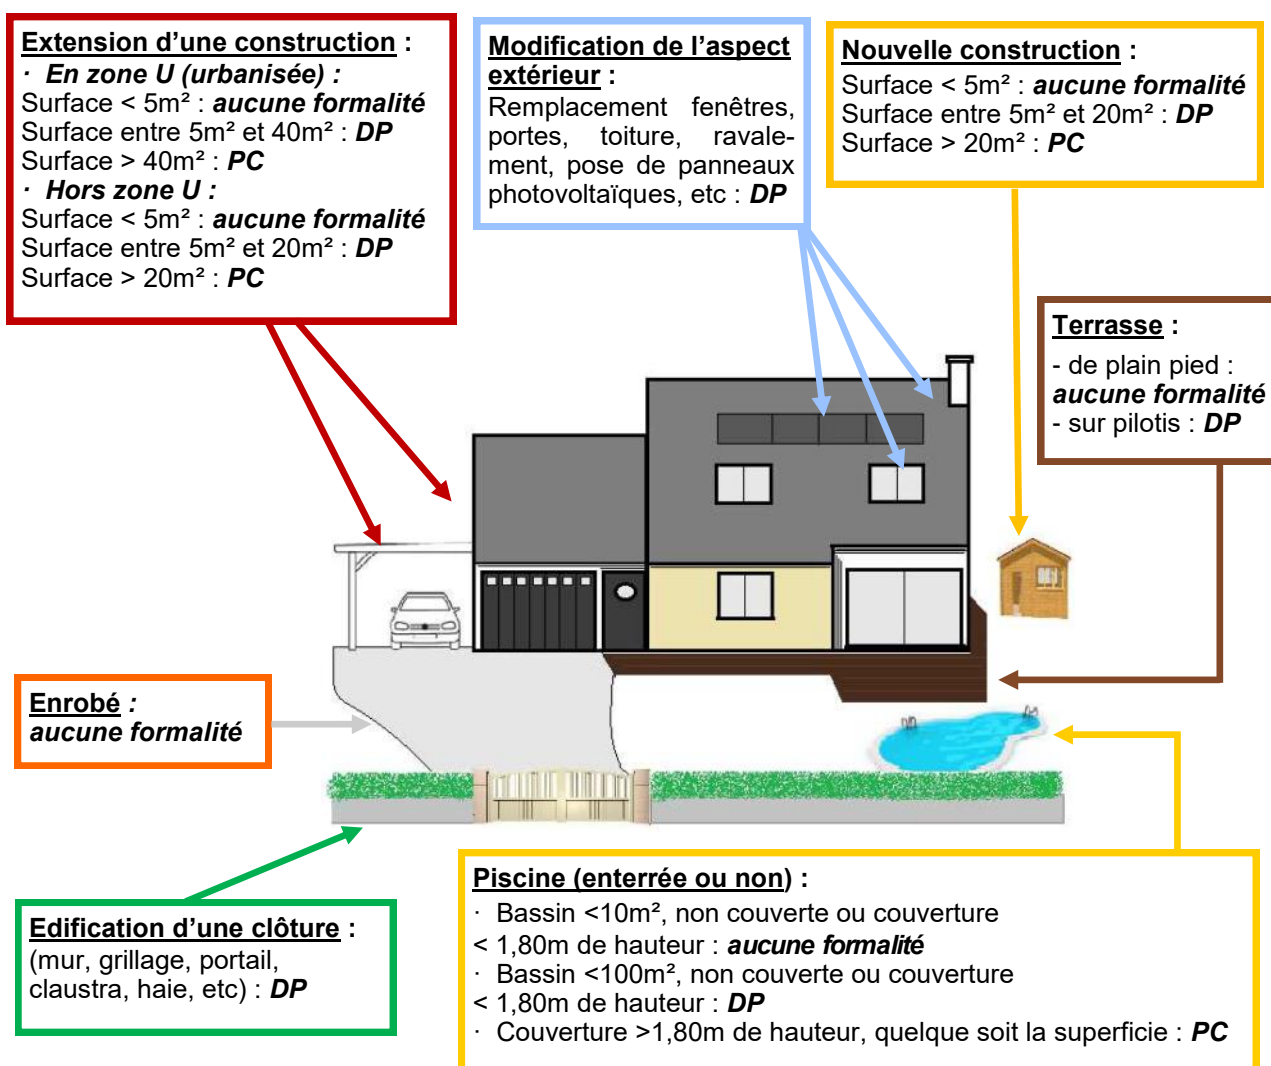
**Extension d'une construction** :
· *En zone U (urbanisée) :*
Surface < 5m² : ***aucune formalité***
Surface entre 5m² et 40m² : ***DP***
Surface > 40m² : ***PC***
· *Hors zone U :*
Surface < 5m² : ***aucune formalité***
Surface entre 5m² et 20m² : ***DP***
Surface > 20m² : ***PC***

**Modification de l'aspect extérieur** :
Remplacement fenêtres, portes, toiture, ravalement, pose de panneaux photovoltaïques, etc : ***DP***

**Nouvelle construction** :
Surface < 5m² : ***aucune formalité***
Surface entre 5m² et 20m² : ***DP***
Surface > 20m² : ***PC***

**Terrasse** :
- de plain pied : ***aucune formalité***
- sur pilotis : ***DP***

**Enrobé** *:*
***aucune formalité***

**Edification d'une clôture** :
(mur, grillage, portail, claustra, haie, etc) : ***DP***

**Piscine (enterrée ou non)** :
· Bassin <10m², non couverte ou couverture < 1,80m de hauteur : ***aucune formalité***
· Bassin <100m², non couverte ou couverture < 1,80m de hauteur : ***DP***
· Couverture >1,80m de hauteur, quelque soit la superficie : ***PC***